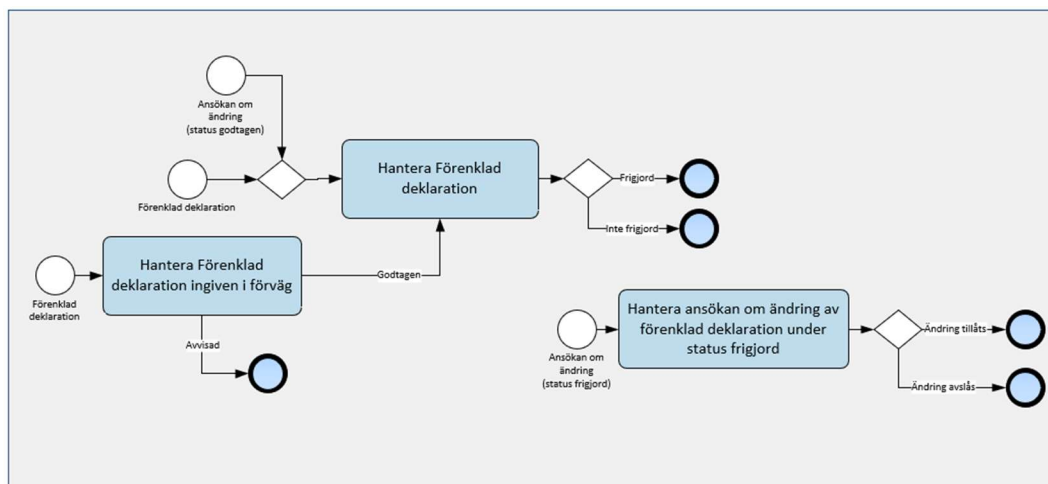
Ansökan om ändring (status godtagen)

Förenklad deklaration

Hantera Förenklad deklaration

Frigjord

Inte frigjord

Förenklad deklaration

Hantera Förenklad deklaration ingiven i förväg

Godtagen

Avvisad

Ansökan om ändring (status frigjord)

Hantera ansökan om ändring av förenklad deklaration under status frigjord

Ändring tillåts

Ändring avslås